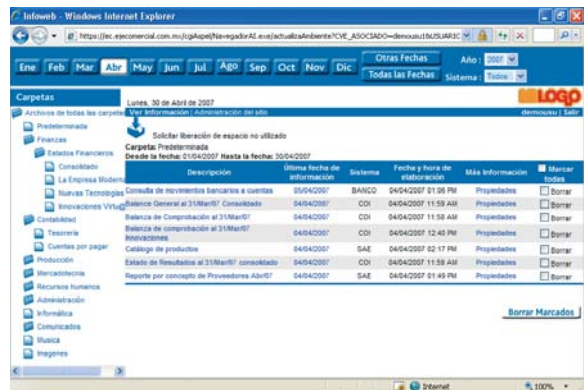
Infoweb - Windows Internet Explorer

https://ec.ejecomercial.com.mx/cgiAspel/NavegadorAE.exe/actualizaAmbiente?CVE_ASOCIADO=demousu1&USUARIC

Ene Feb Mar Abr May Jun Jul Ago Sep Oct Nov Dic

Otras Fechas
Todas las Fechas

Año : 2007
Sistema : Todos

Carpetas

Archivos de todas las carpetas
Predeterminada
Finanzas
Estados Financieros
Consolidado
La Empresa Modern
Nuevas Tecnologías
Innovaciones Virtu
Contabilidad
Tesorería
Cuentas por pagar
Producción
Mercadotecnia
Recursos humanos
Administración
Informática
Comunicados
Musica
Imageres

Lunes, 30 de Abril de 2007
Ver Información | Administración del sitio

LOGO
demousu | Salir

Solicitar liberación de espacio no utilizado

Carpeta: Predeterminada
Desde la fecha: 01/04/2007 Hasta la fecha: 30/04/2007

| Descripción | Última fecha de información | Sistema | Fecha y hora de elaboración | Más Información | Marcar todas |
|---|---|---|---|---|---|
| Consulta de movimientos bancarios a cuentas | 05/04/2007 | BANCO | 04/04/2007 01:06 PM | Propiedades | Borrar |
| Balance General al 31/Mar/07 Consolidado | 04/04/2007 | COI | 04/04/2007 11:59 AM | Propiedades | Borrar |
| Balanza de Comprobación al 31/Mar/07 | 04/04/2007 | COI | 04/04/2007 11:58 AM | Propiedades | Borrar |
| Balanza de comprobación al 31/Mar/07 innovaciones | 04/04/2007 | COI | 04/04/2007 12:40 PM | Propiedades | Borrar |
| Catálogo de productos | 05/04/2007 | SAE | 04/04/2007 02:17 PM | Propiedades | Borrar |
| Estado de Resultados al 31/Mar/07 consolidado | 04/04/2007 | COI | 04/04/2007 11:59 AM | Propiedades | Borrar |
| Reporte por concepto de Proveedores Abr/07 | 04/04/2007 | SAE | 04/04/2007 01:49 PM | Propiedades | Borrar |

Borrar Marcados

Internet
100%